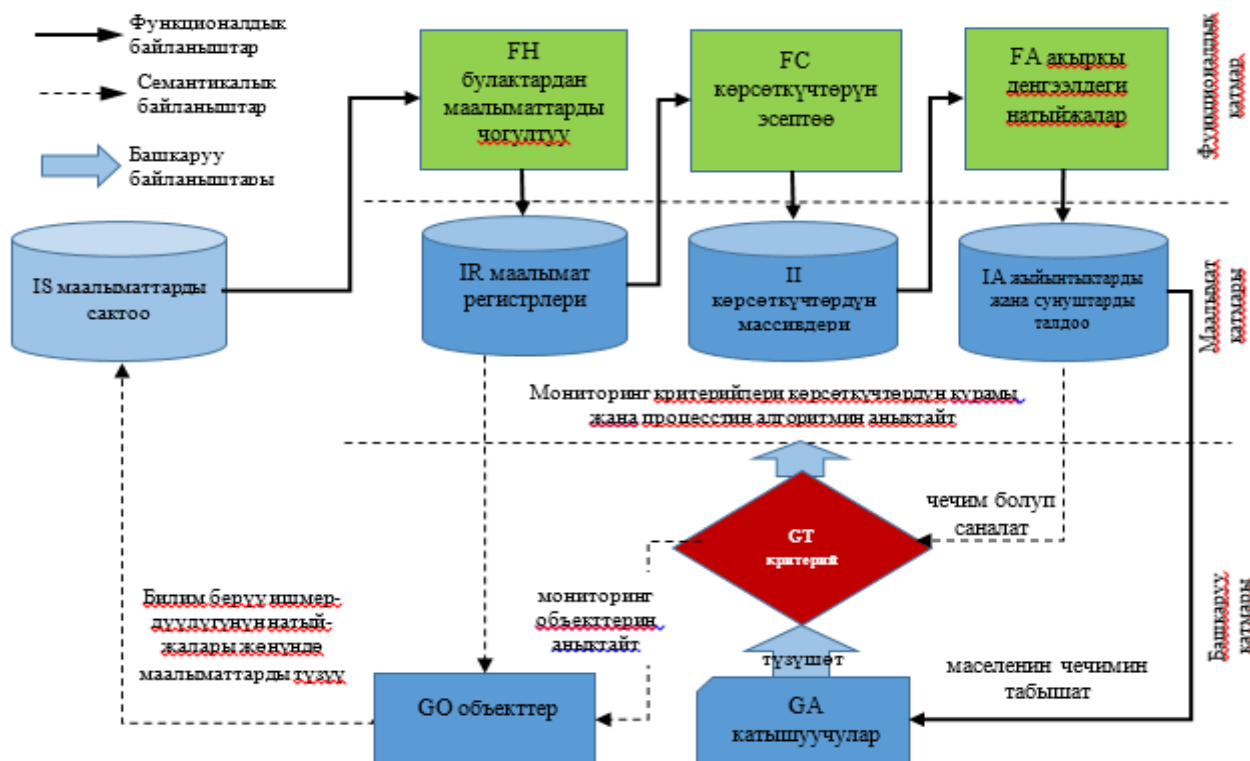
Функционалдык байланыштар

Семантикалык байланыштар

Башкаруу байланыштары

FH булактардан маалыматтарды чогултуу

FC көрсөткүчтөрүн эсептөө

FA акыркы деңгээлдеги натыйжалар

Функционалдык катмар

IS маалыматтарды сактоо

IR маалымат регистрлери

II көрсөткүчтөрдүн массивдери

IA жыйынтыктарды жана сунуштарды талдоо

Маалымат катмары

Мониторинг критерийлери көрсөткүчтөрдүн курамы жана процесстин алгоритмин аныктайт

чечим болуп саналат

GT критерий

Билим берүү ишмердүүлүгүнүн натыйжалары жөнүндө маалыматтарды түзүү

мониторинг объекттерин аныктайт

түзүшөт

маселенин чечимин табышат

GO объекттер

GA катышуучулар

Башкаруу катмары